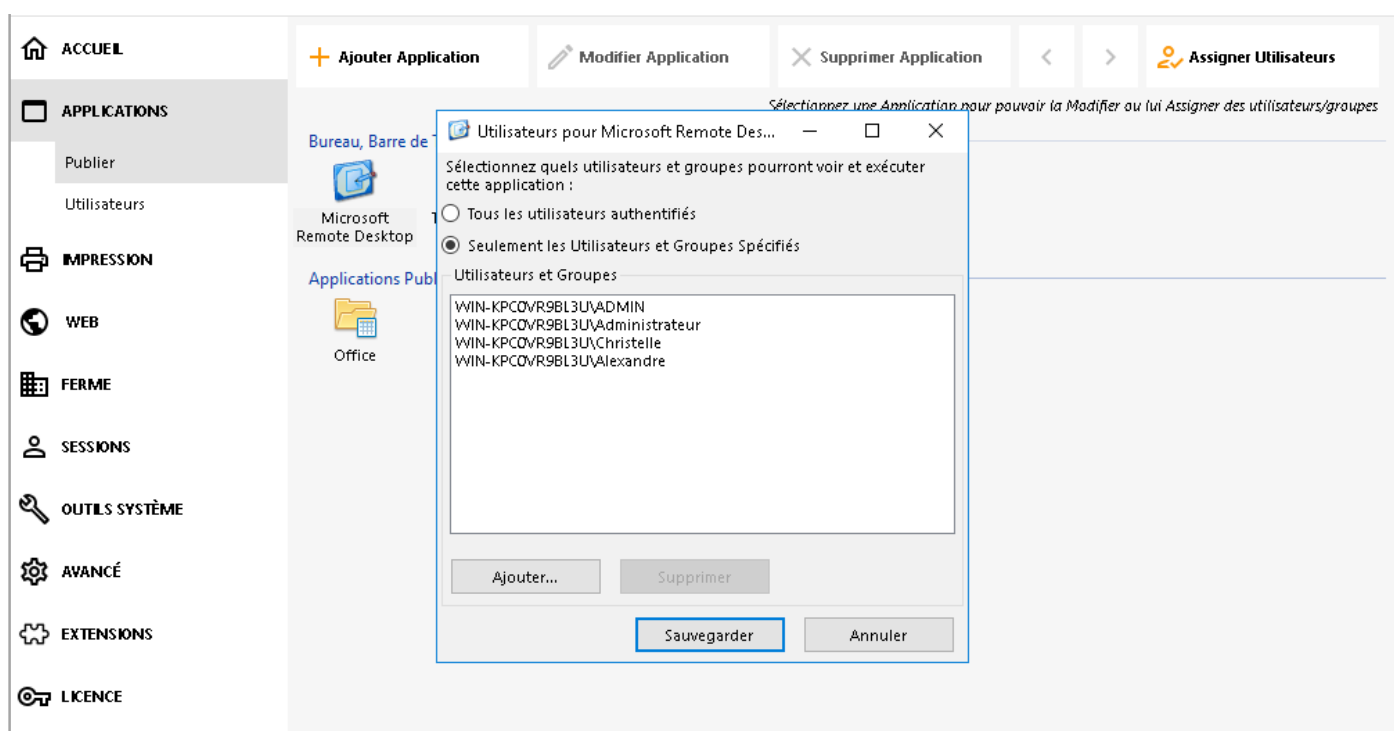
ACCUEIL

APPLICATIONS

Publier

Utilisateurs

IMPRESSION

WEB

FERME

SESSIONS

OUTILS SYSTÈME

AVANCÉ

EXTENSIONS

LICENCE

+ Ajouter Application

Modifier Application

Supprimer Application

< >

Assigner Utilisateurs

Sélectionnez une Application pour pouvoir la Modifier ou lui Assigner des utilisateurs/groupes

Bureau, Barre de T

Microsoft Remote Desktop

Applications Publ

Office

Utilisateurs pour Microsoft Remote Des...

Sélectionnez quels utilisateurs et groupes pourront voir et exécuter cette application :

Tous les utilisateurs authentifiés

Seulement les Utilisateurs et Groupes Spécifiés

Utilisateurs et Groupes

WIN-KPCOVR9BL3U\ADMIN
WIN-KPCOVR9BL3U\Administrateur
WIN-KPCOVR9BL3U\Christelle
WIN-KPCOVR9BL3U\Alexandre

Ajouter...

Supprimer

Sauvegarder

Annuler